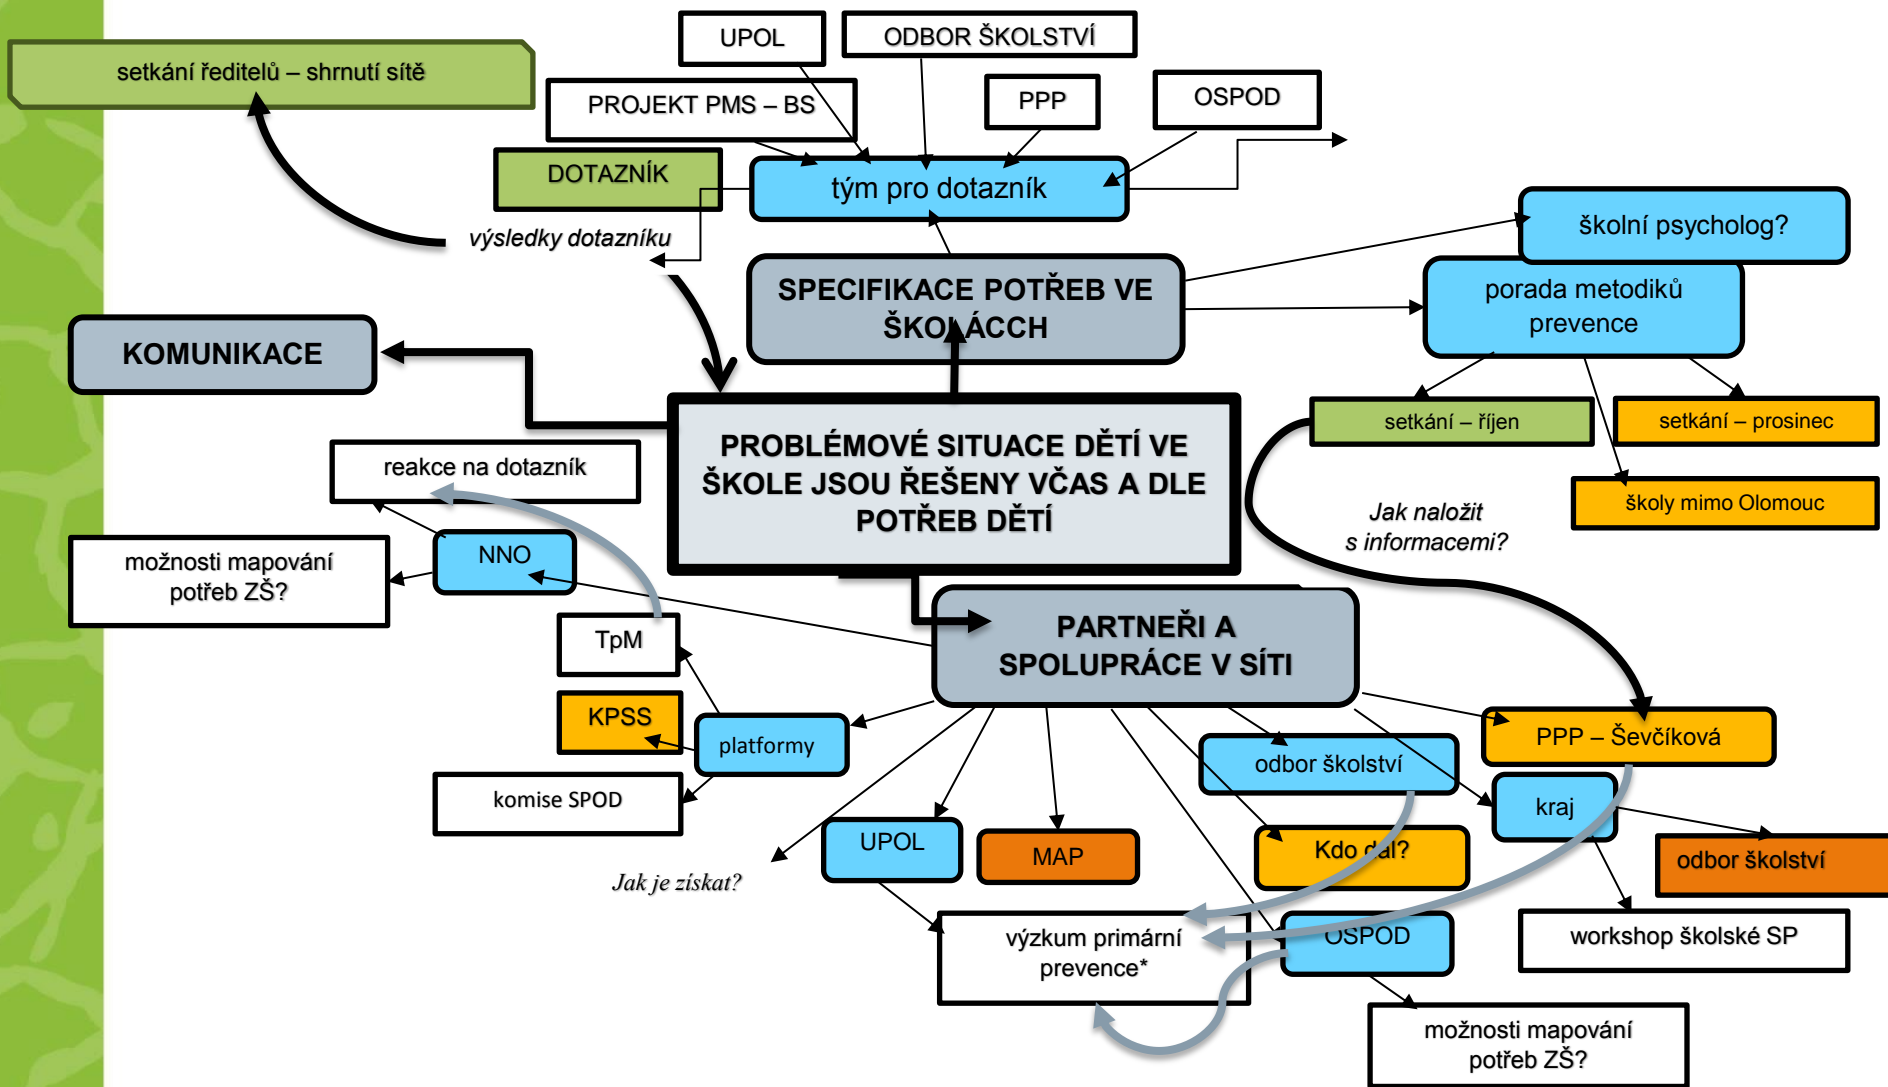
setkání ředitelů – shrnutí sítě

UPOL

ODBOR ŠKOLSTVÍ

PROJEKT PMS – BS

PPP

OSPOD

DOTAZNÍK

tým pro dotazník

výsledky dotazníku

školní psycholog?

SPECIFIKACE POTŘEB VE ŠKOLÁCCH

porada metodiků prevence

KOMUNIKACE

setkání – říjen

setkání – prosinec

reakce na dotazník

PROBLÉMOVÉ SITUACE DĚTÍ VE ŠKOLE JSOU ŘEŠENY VČAS A DLE POTŘEB DĚTÍ

školy mimo Olomouc

Jak naložit s informacemi?

NNO

možnosti mapování potřeb ZŠ?

TpM

PARTNEŘI A SPOLUPRÁCE V SÍTI

KPSS

platformy

PPP – Ševčíková

komise SPOD

odbor školství

kraj

UPOL

MAP

Kdo dál?

odbor školství

Jak je získat?

výzkum primární prevence*

OSPOD

workshop školské SP

možnosti mapování potřeb ZŠ?